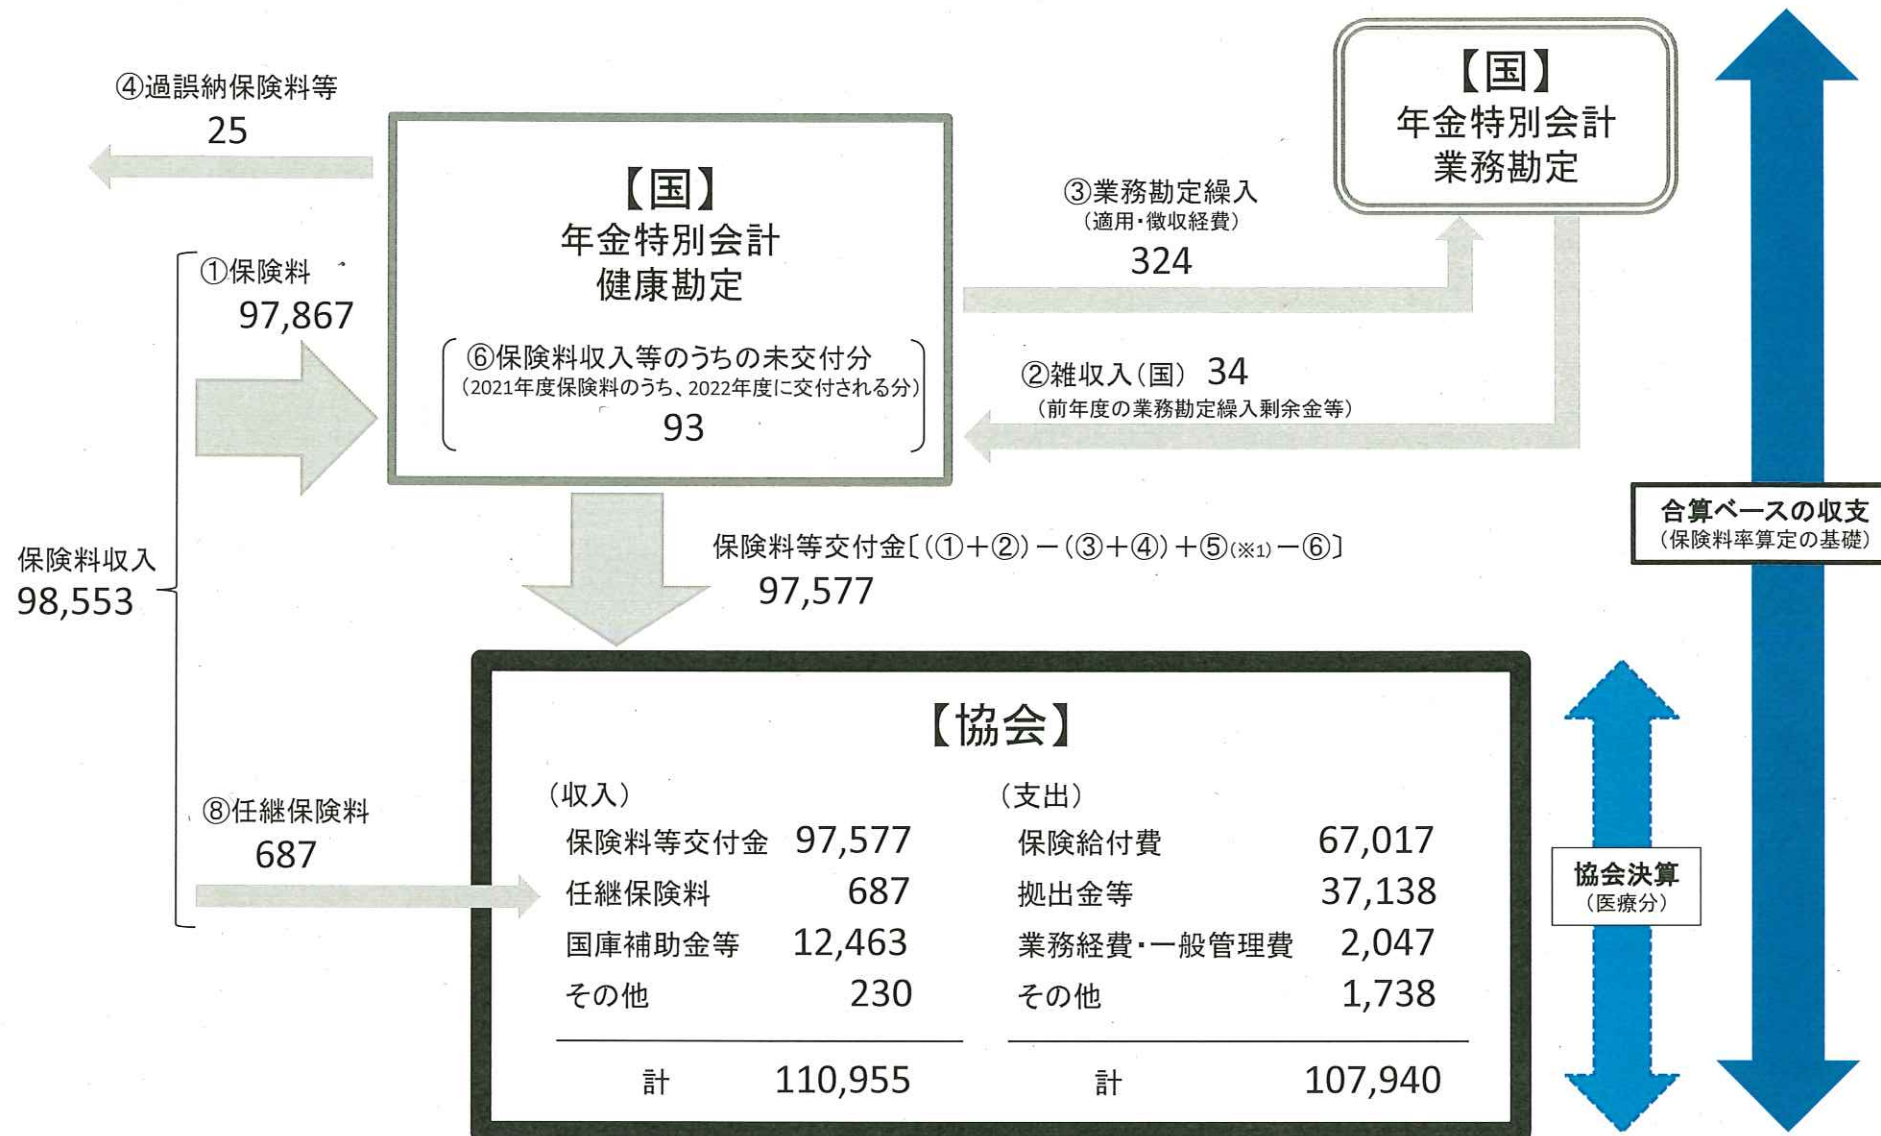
④過誤納保険料等
25

【国】
年金特別会計
健康勘定

⑥保険料収入等のうちの未交付分
（2021年度保険料のうち、2022年度に交付される分）
93

【国】
年金特別会計
業務勘定

③業務勘定繰入
（適用・徴収経費）
324

②雑収入（国） 34
（前年度の業務勘定繰入剰余金等）

①保険料
97,867

保険料収入
98,553

保険料等交付金〔（①＋②）－（③＋④）＋⑤(※1)－⑥〕
97,577

合算ベースの収支
（保険料率算定の基礎）

⑧任継保険料
687

【協会】

（収入）

| | |
|---|---|
| 保険料等交付金 | 97,577 |
| 任継保険料 | 687 |
| 国庫補助金等 | 12,463 |
| その他 | 230 |
| 計 | 110,955 |

（支出）

| | |
|---|---|
| 保険給付費 | 67,017 |
| 拠出金等 | 37,138 |
| 業務経費・一般管理費 | 2,047 |
| その他 | 1,738 |
| 計 | 107,940 |

協会決算
（医療分）